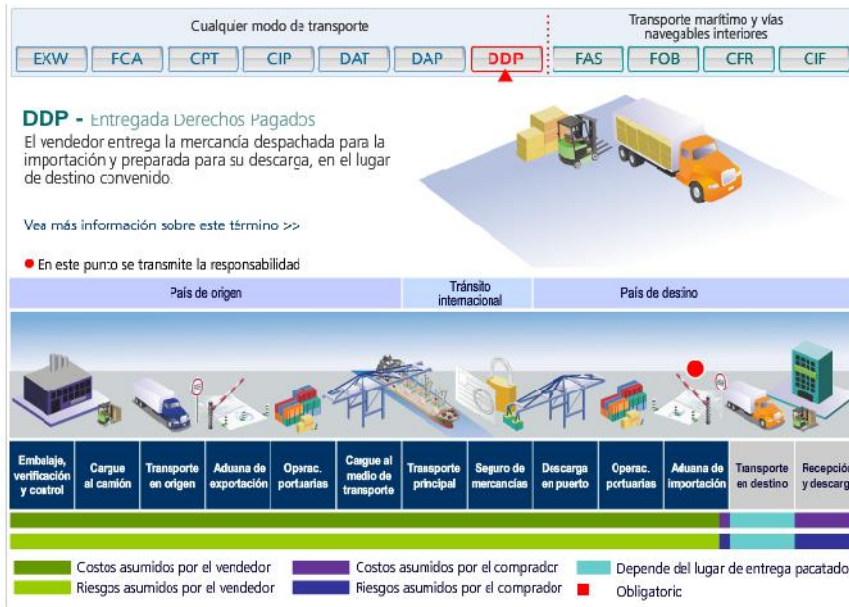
Cualquier modo de transporte

Transporte marítimo y vías navegables interiores

| EXW | FCA | CPT | CIP | DAT | DAP | DDP | FAS | FOB | CFR | CIF |
|---|---|---|---|---|---|---|---|---|---|---|

DDP - Entregada Derechos Pagados
El vendedor entrega la mercancía despachada para la importación y preparada para su descarga, en el lugar de destino convenido.

Vea más información sobre este término >>

En este punto se transmite la responsabilidad

País de origen | Tránsito internacional | País de destino

| Embalaje, verificación y control | Cargue al camión | Transporte en origen | Aduana de exportación | Operac. portuarias | Cargue al medio de transporte | Trasporte principal | Seguro de mercancías | Descarga en puerto | Operac. portuarias | Aduana de importación | Transporte en destino | Recepción y descarg |
|---|---|---|---|---|---|---|---|---|---|---|---|---|

Costos asumidos por el vendedor
Riesgos asumidos por el vendedor
Costos asumidos por el comprador
Riesgos asumidos por el comprador
Depende del lugar de entrega pactado
Obligatorio